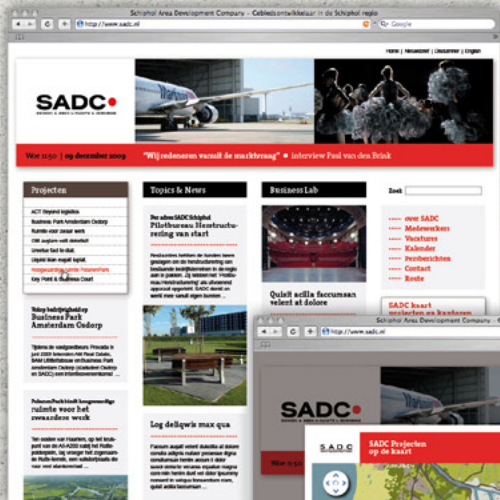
Schiphol Area Development Company – Gebiedsontwikkelaar in de Schiphol regio

http://www.sadc.nl

Google

Home | Nieuwsbrief | Disclaimer | Engels

SADC

Wbe 11:50 | 09 december 2009 "Wij redeneren vanuit de marktvraag" ● interview Paul van den Brink

Projecten

ACT Beyond logistics
Business Park Amsterdam Osdorp
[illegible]
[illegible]
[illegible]
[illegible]
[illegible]
Key Point & Business Court

Topics & News

Per alles SADC Schiphol
Pilotbureau Herstructurering van start

Business Lab

Quisit acilla faccumsan velent at dolore

Zoek

over SADC
Medewerkers
Vacatures
Kalender
Persberichten
Contact
Route

SADC kaart

Business Park Amsterdam Osdorp

ruimte voor het zwaardere werk

Log deliqwis max qua

http://www.sadc.nl

SADC

SADC Projecten op de kaart